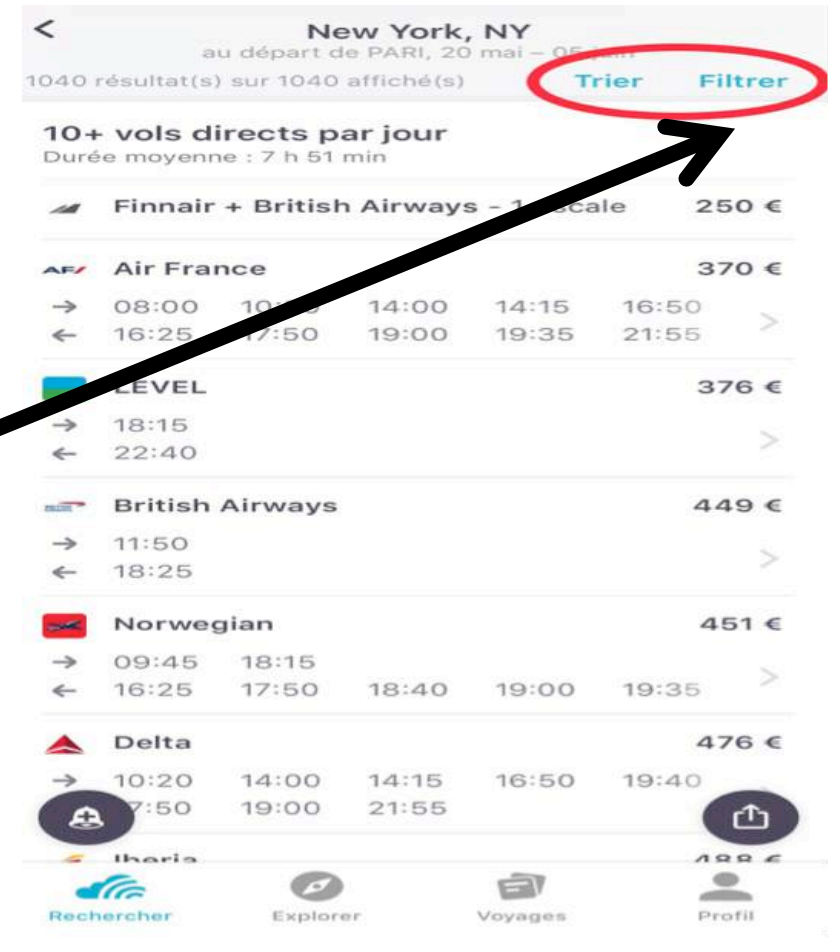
<
New York, NY
au départ de PARI, 20 mai – 05 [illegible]
1040 résultat(s) sur 1040 affiché(s)
Trier Filtrer

10+ vols directs par jour
Durée moyenne : 7 h 51 min

Finnair + British Airways - 1 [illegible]scale 250 €

AF Air France 370 €
→ 08:00 10:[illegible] 14:00 14:15 16:50
← 16:25 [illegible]7:50 19:00 19:35 21:55

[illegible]LEVEL 376 €
→ 18:15
← 22:40

British Airways 449 €
→ 11:50
← 18:25

Norwegian 451 €
→ 09:45 18:15
← 16:25 17:50 18:40 19:00 19:35

Delta 476 €
→ 10:20 14:00 14:15 16:50 19:40
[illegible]7:50 19:00 21:55

Iberia 488 €

Rechercher Explorer Voyages Profil